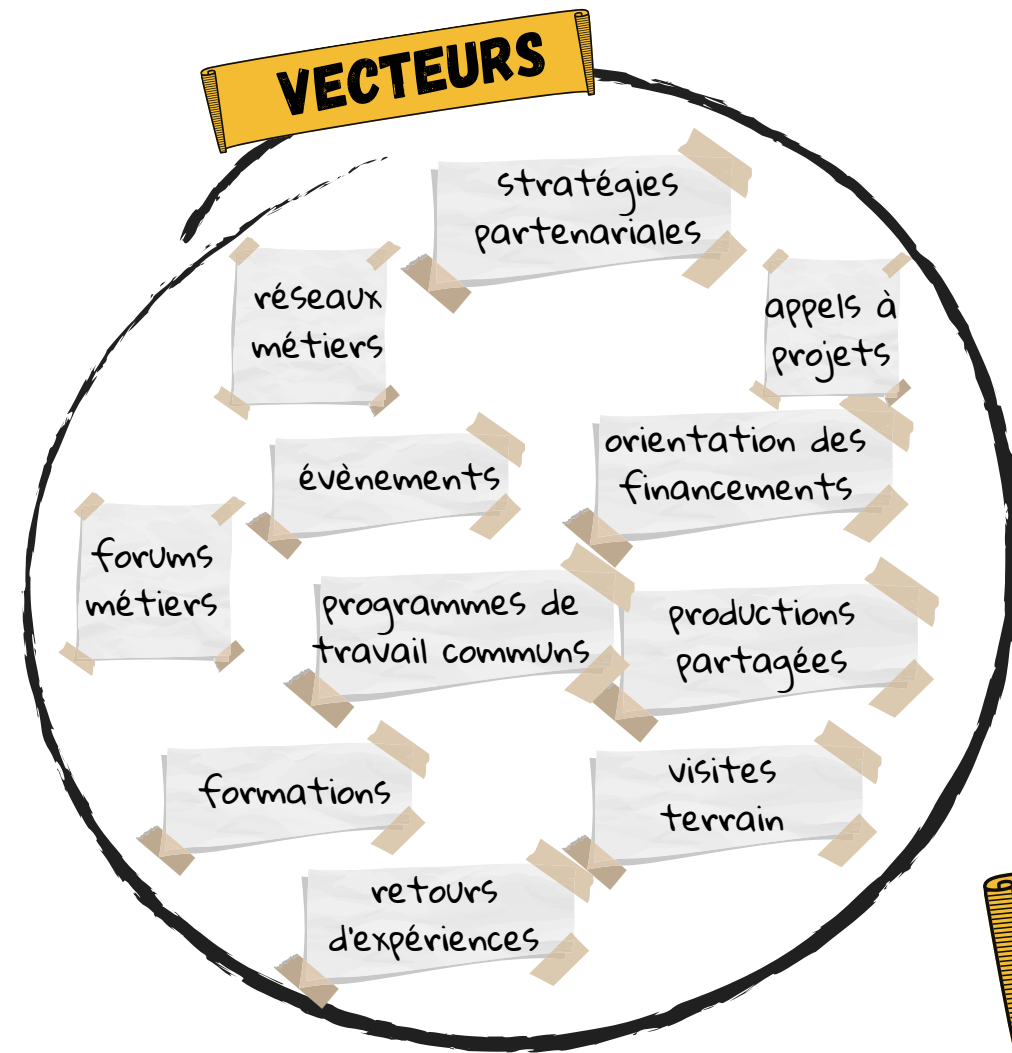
VECTEURS

stratégies partenariales

réseaux métiers

appels à projets

évènements

orientation des financements

forums métiers

programmes de travail communs

productions partagées

formations

visites terrain

retours d'expériences